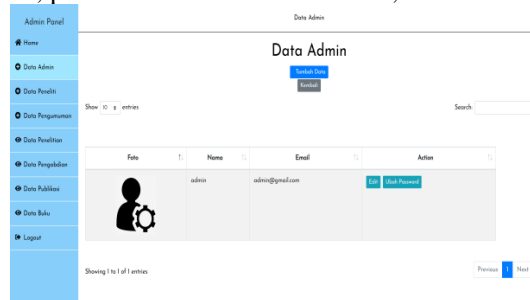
Admin Panel

Home

Data Admin

Data Peneliti

Data Pengumuman

Data Penelitian

Data Pengabdian

Data Publikasi

Data Buku

Logout

Data Admin

Data Admin

Tambah Data

Kembali

Show 10 entries

Search

| Foto | Nama | Email | Action |
|---|---|---|---|
| | admin | admin@gmail.com | Edit Ubah Password |

Showing 1 to 1 of 1 entries

Previous 1 Next